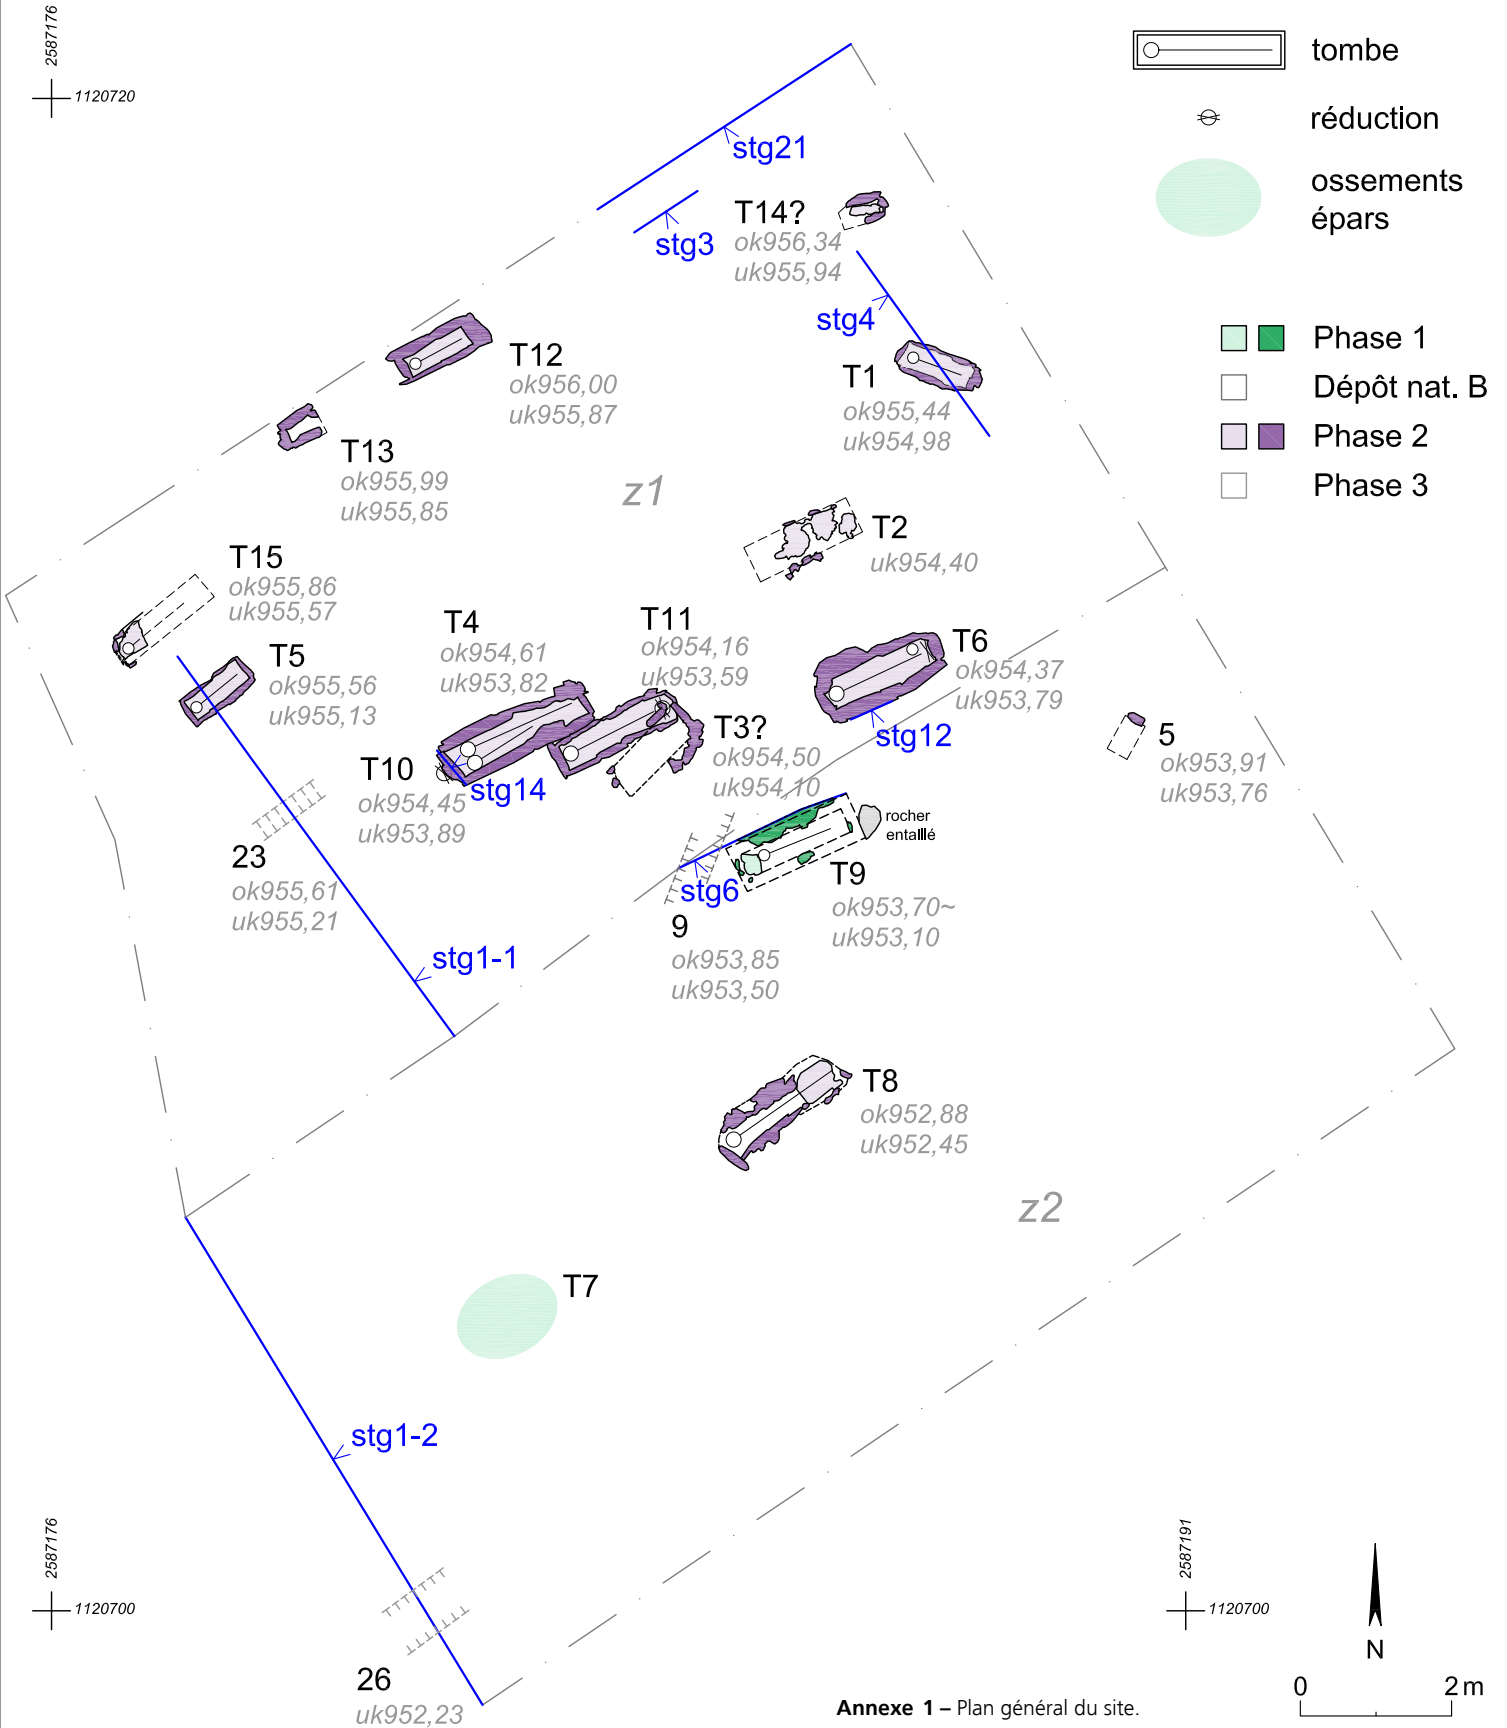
2587176
1120720

tombe
réduction
ossements épars

Phase 1
Dépôt nat. B
Phase 2
Phase 3

stg21
stg3
T14?
ok956,34
uk955,94
stg4
T12
ok956,00
uk955,87
T1
ok955,44
uk954,98
T13
ok955,99
uk955,85
z1
T2
uk954,40
T15
ok955,86
uk955,57
T4
ok954,61
uk953,82
T11
ok954,16
uk953,59
T6
ok954,37
uk953,79
T5
ok955,56
uk955,13
T3?
ok954,50
uk954,10
stg12
5
ok953,91
uk953,76
T10
ok954,45
uk953,89
stg14
rocher entalllé
23
ok955,61
uk955,21
stg6
T9
ok953,70~
uk953,10
9
ok953,85
uk953,50
stg1-1
T8
ok952,88
uk952,45
z2
T7
stg1-2

2587176
1120700
2587191
1120700
N
0
2 m
26
uk952,23

**Annexe 1 –** Plan général du site.